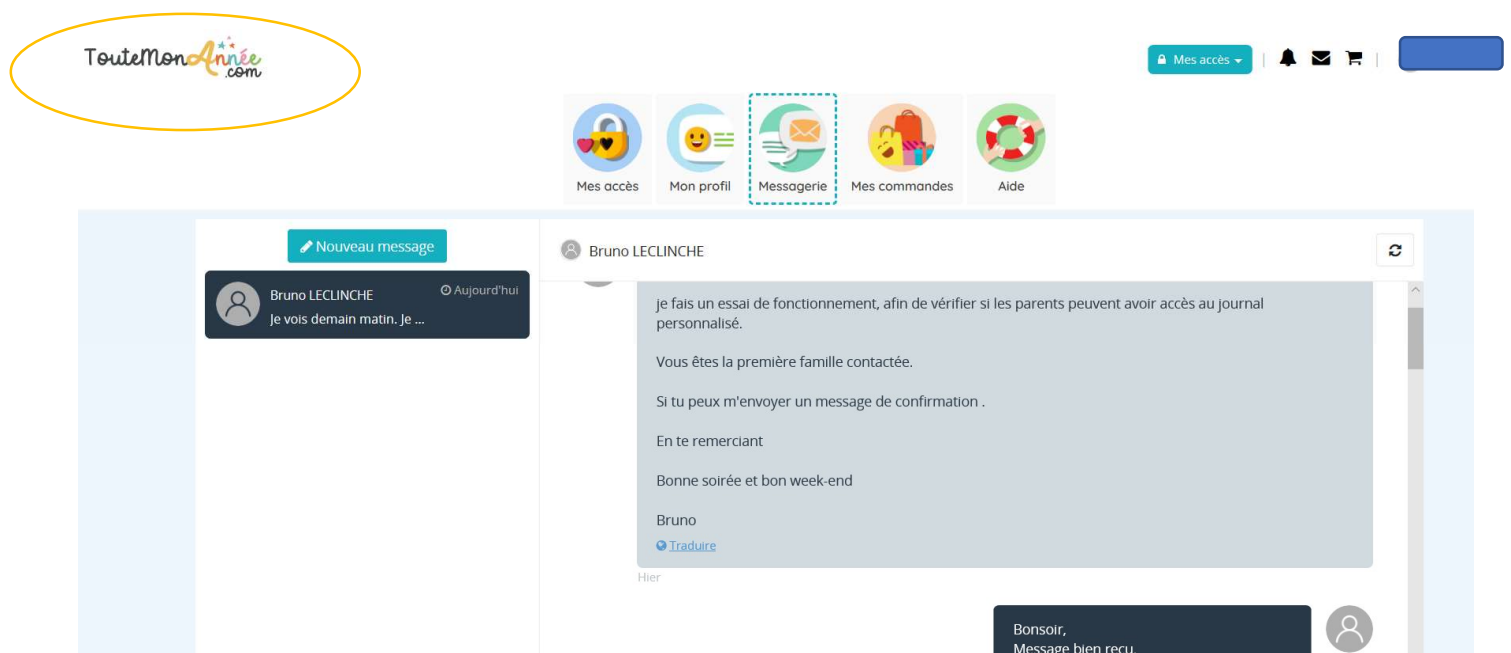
ToutemonAnnée.com

Mes accès

Mes accès
Mon profil
Messagerie
Mes commandes
Aide

Nouveau message

Bruno LECLINCHE
Aujourd'hui
Je vois demain matin. Je ...

Bruno LECLINCHE

je fais un essai de fonctionnement, afin de vérifier si les parents peuvent avoir accès au journal personnalisé.

Vous êtes la première famille contactée.

Si tu peux m'envoyer un message de confirmation .

En te remerciant

Bonne soirée et bon week-end

Bruno

Traduire

Hier

Bonsoir,
Message bien reçu